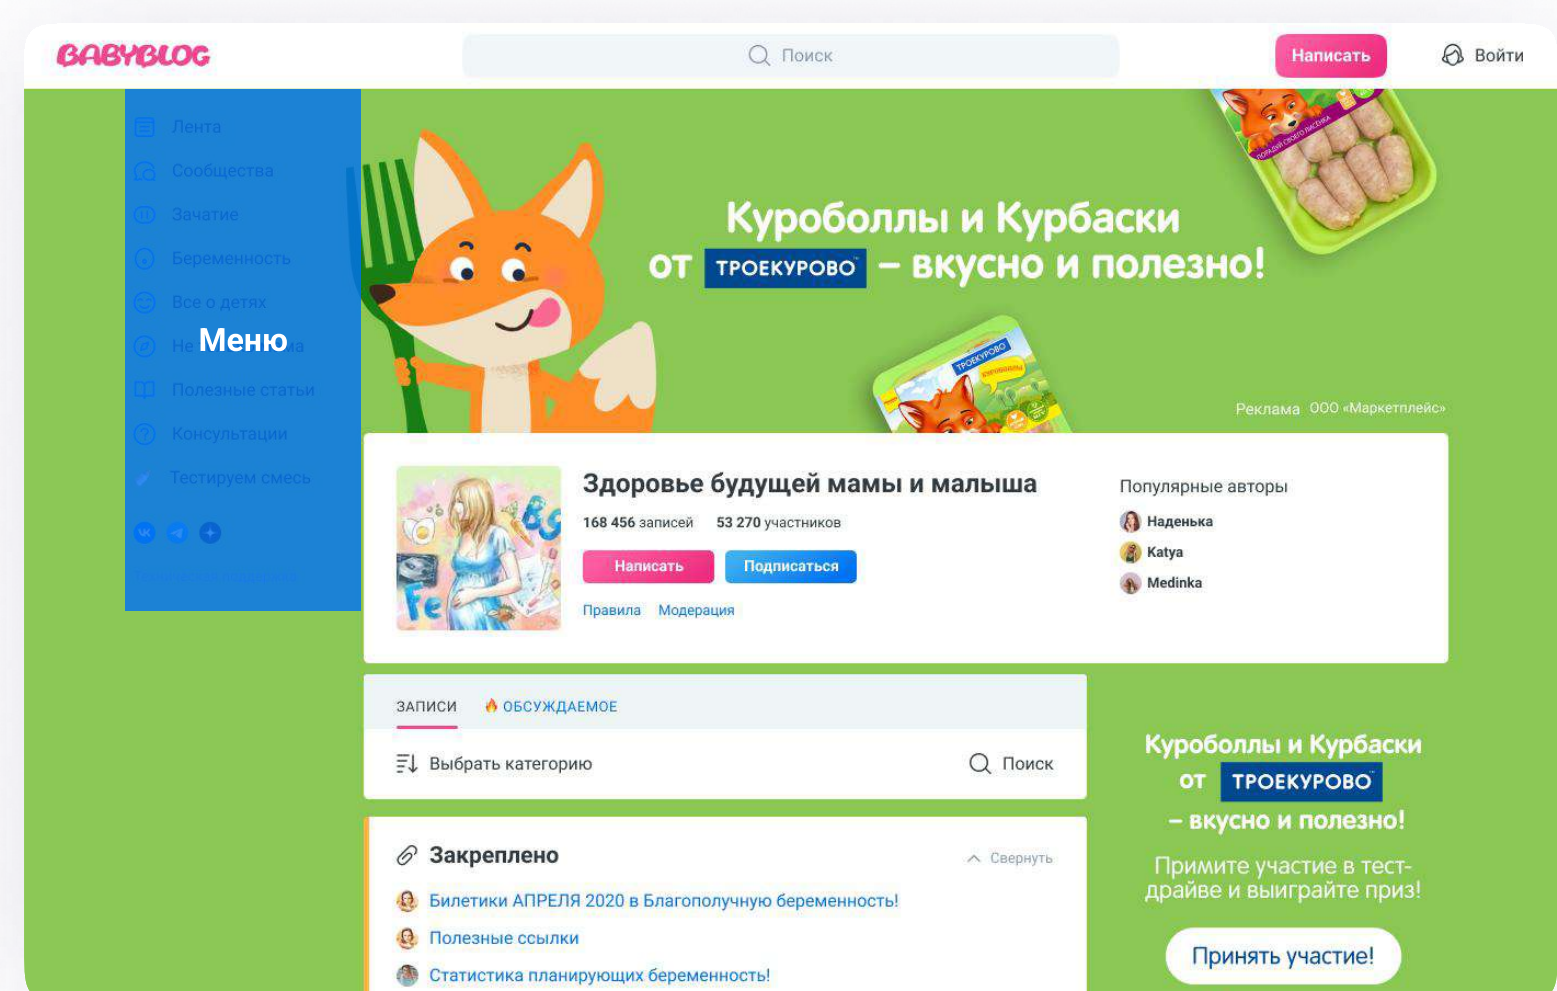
BABYBLOG

Поиск

Написать

Войти

Лента
Сообщества
Зачатие
Беременность
Все о детях
Не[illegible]а
Меню
Полезные статьи
Консультации
Тестируем смесь

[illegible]

Куроболлы и Курбаски от ТРОЕКУРОВО – вкусно и полезно!

Реклама ООО «Маркетплейс»

Здоровье будущей мамы и малыша

168 456 записей 53 270 участников

Написать Подписаться

Правила Модерация

Популярные авторы

Наденька
Katya
Medinka

ЗАПИСИ ОБСУЖДАЕМОЕ

Выбрать категорию

Поиск

Закреплено

Свернуть

Билетики АПРЕЛЯ 2020 в Благополучную беременность!

Полезные ссылки

Статистика планирующих беременность!

Куроболлы и Курбаски от ТРОЕКУРОВО – вкусно и полезно!

Примите участие в тест-драйве и выиграйте приз!

Принять участие!